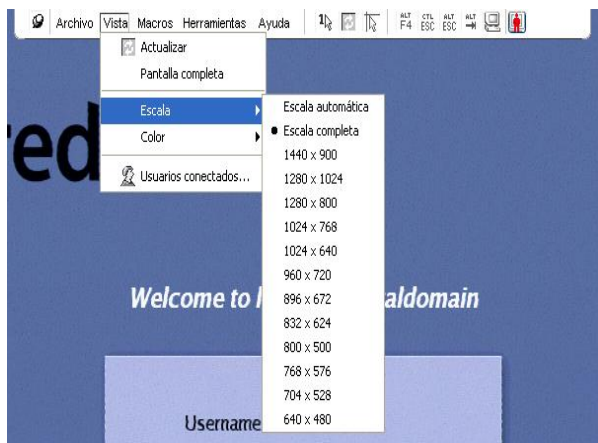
Archivo Vista Macros Herramientas Ayuda

ALT F4 CTL ESC ALT ESC ALT

Actualizar
Pantalla completa
Escala
Color
Usuarios conectados...

Escala automática
• Escala completa
1440 x 900
1280 x 1024
1280 x 800
1024 x 768
1024 x 640
960 x 720
896 x 672
832 x 624
800 x 500
768 x 576
704 x 528
640 x 480

red

Welcome to l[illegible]aldomain

Username